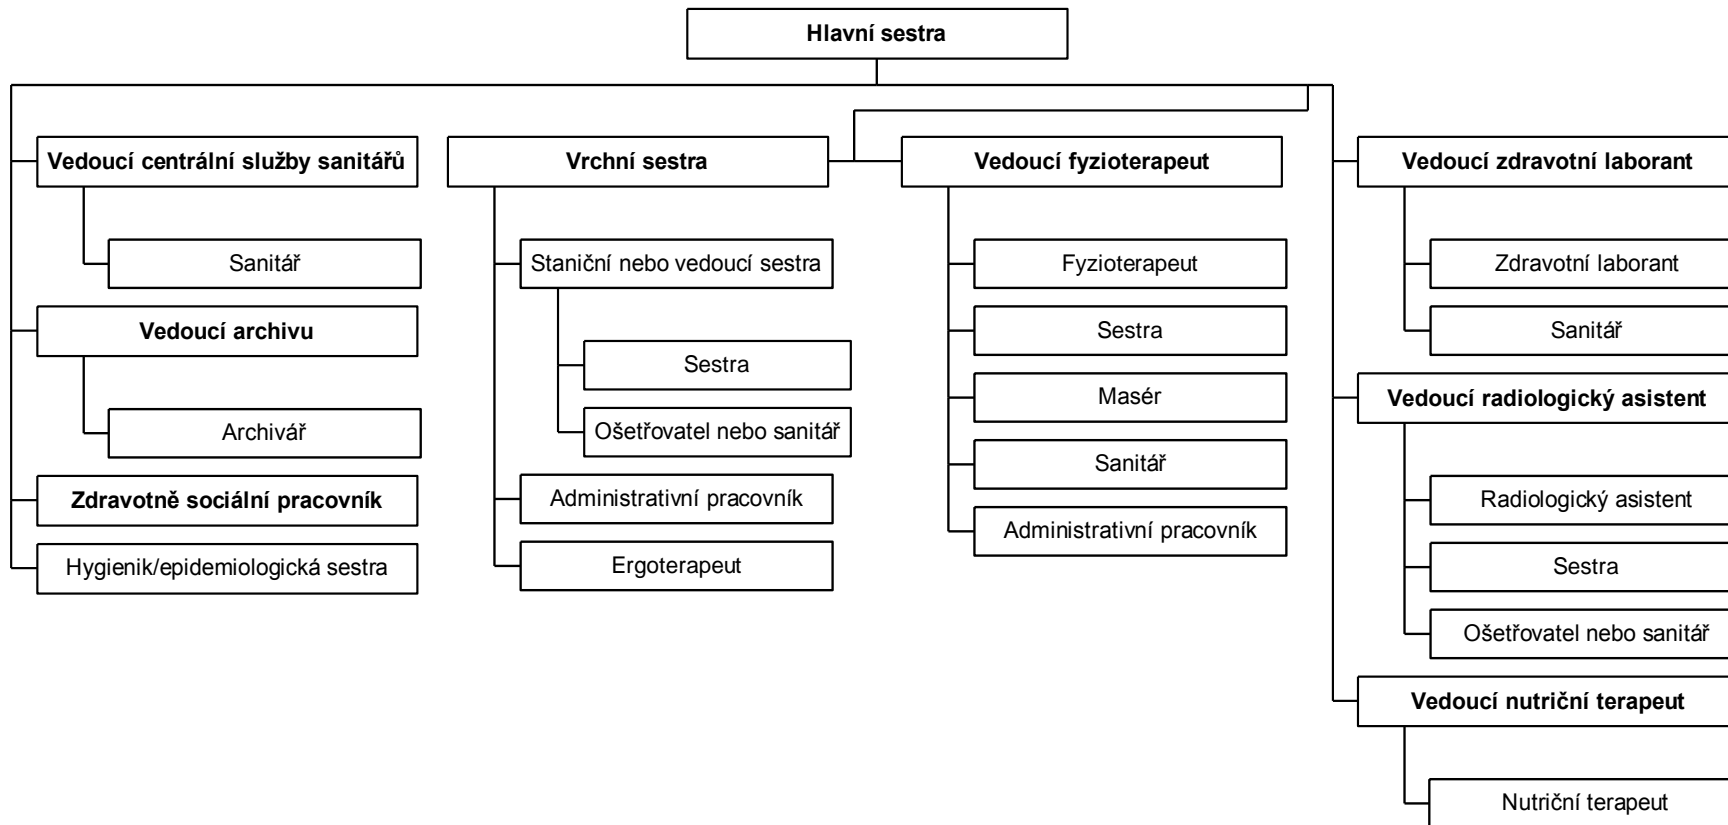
Hlavní sestra

Vedoucí centrální služby sanitářů

Sanitář

Vedoucí archivu

Archivář

Zdravotně sociální pracovník

Hygienik/epidemiologická sestra

Vrchní sestra

Staniční nebo vedoucí sestra

Sestra

Ošetřovatel nebo sanitář

Administrativní pracovník

Ergoterapeut

Vedoucí fyzioterapeut

Fyzioterapeut

Sestra

Masér

Sanitář

Administrativní pracovník

Vedoucí zdravotní laborant

Zdravotní laborant

Sanitář

Vedoucí radiologický asistent

Radiologický asistent

Sestra

Ošetřovatel nebo sanitář

Vedoucí nutriční terapeut

Nutriční terapeut